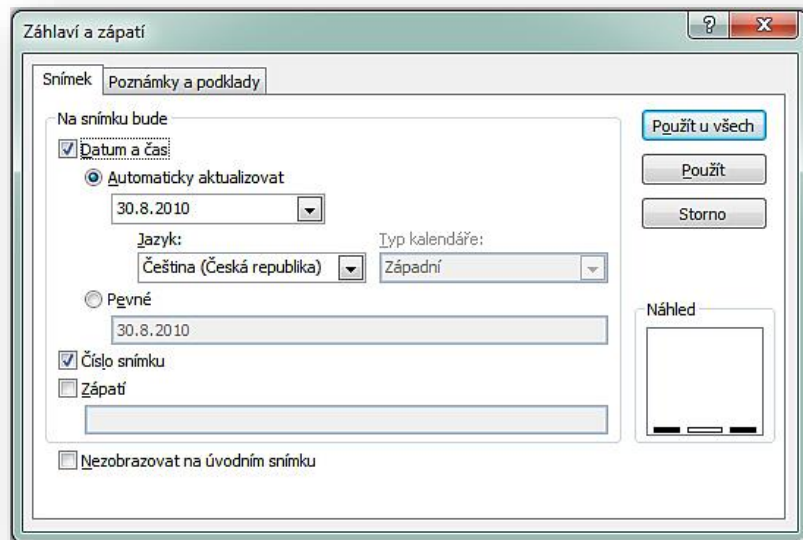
Záhlaví a zápatí

?

X

Snímek

Poznámky a podklady

Na snímku bude

Datum a čas

Automaticky aktualizovat

30.8.2010

Jazyk:

Čeština (Česká republika)

Typ kalendáře:

Západní

Pevné

30.8.2010

Číslo snímku

Zápatí

Nezobrazovat na úvodním snímku

Použít u všech

Použít

Storno

Náhled